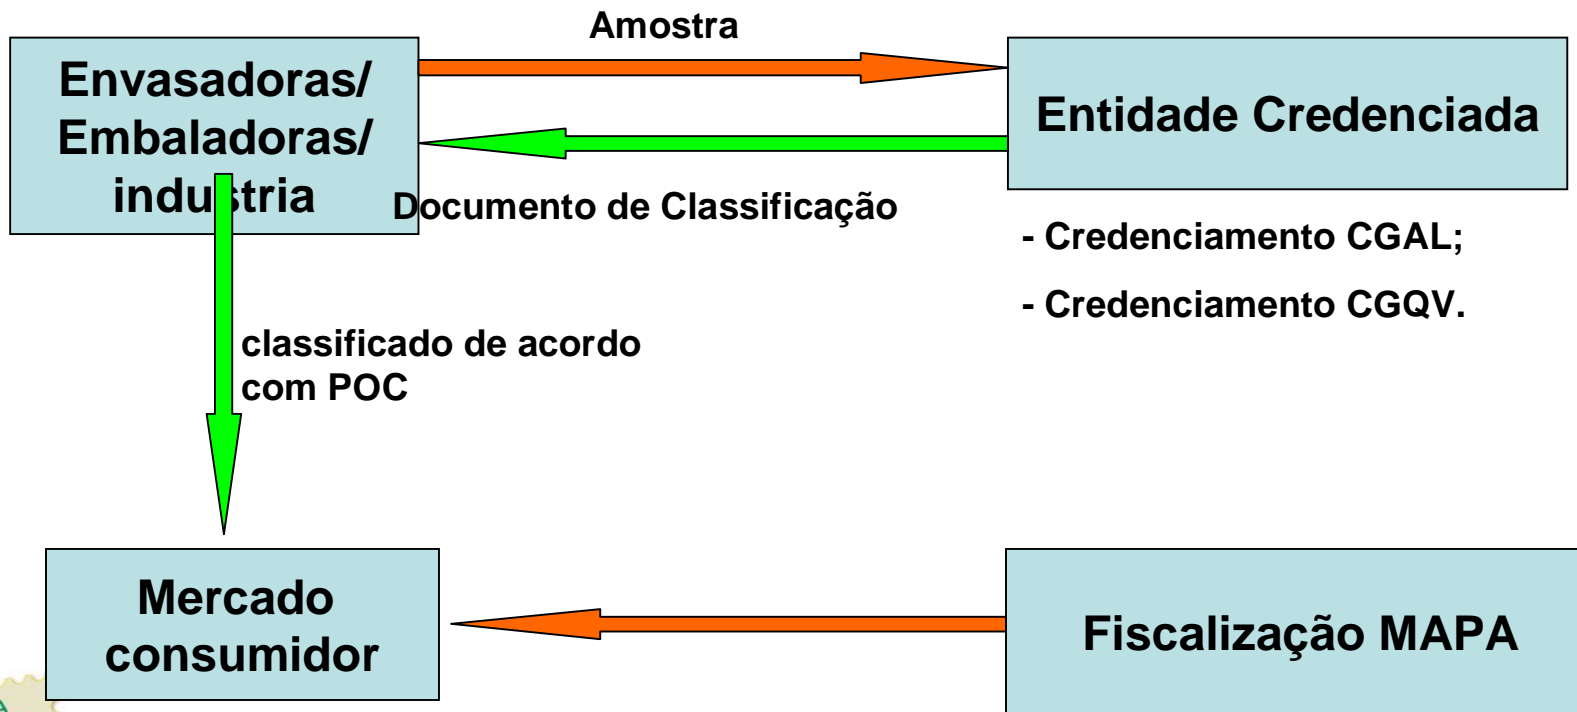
Envasadoras/ Embaladoras/ indu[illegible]tria

Amostra

Entidade Credenciada

Documento de Classificação

- Credenciamento CGAL;

- Credenciamento CGQV.

classificado de acordo com POC

Mercado consumidor

Fiscalização MAPA